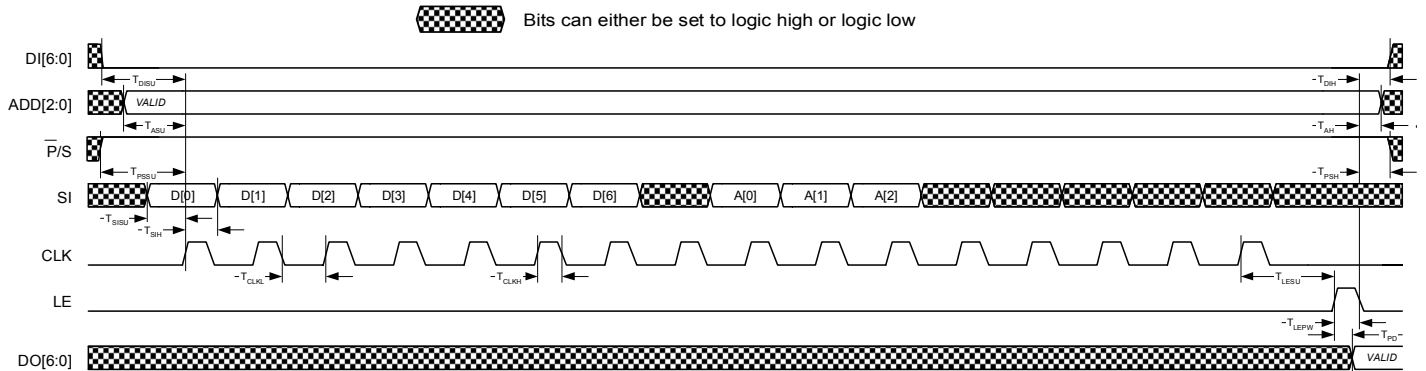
Bits can either be set to logic high or logic low

DI[6:0]

$T_{DISU}$

$T_{DIH}$

ADD[2:0]

VALID

$T_{ASU}$

$T_{AH}$

$\overline{P}$/S

$T_{PSSU}$

$T_{PSH}$

SI

D[0] D[1] D[2] D[3] D[4] D[5] D[6] A[0] A[1] A[2]

$T_{SISU}$

$T_{SIH}$

CLK

$T_{CLKL}$

$T_{CLKH}$

$T_{LESU}$

LE

$T_{LEPW}$

$T_{PD}$

DO[6:0]

VALID